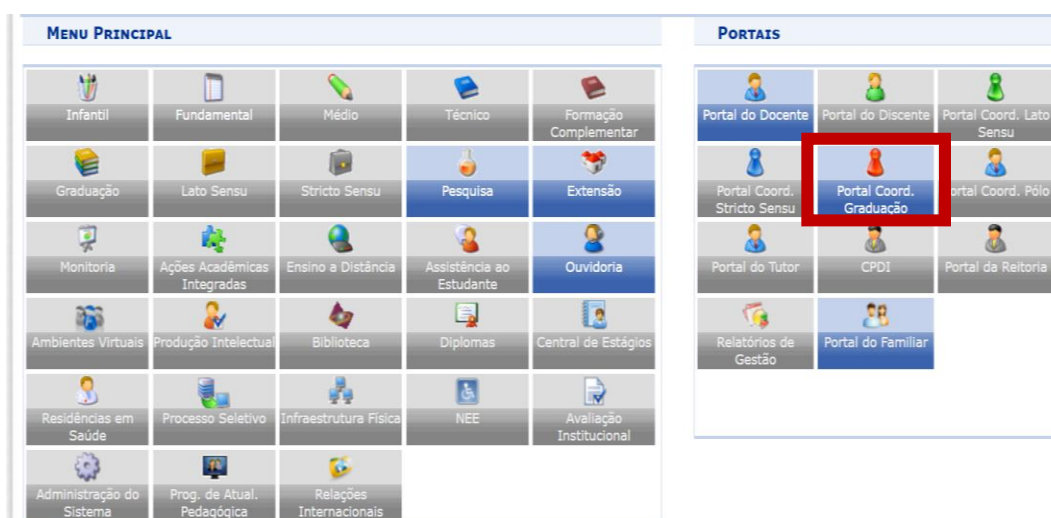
MENU PRINCIPAL

| | | | | |
|---|---|---|---|---|
| Infantil | Fundamental | Médio | Técnico | Formação Complementar |
| Graduação | Lato Sensu | Stricto Sensu | Pesquisa | Extensão |
| Monitoria | Ações Acadêmicas Integradas | Ensino a Distância | Assistência ao Estudante | Ouvidoria |
| Ambientes Virtuais | Produção Intelectual | Biblioteca | Diplomas | Central de Estágios |
| Residências em Saúde | Processo Seletivo | Infraestrutura Física | NEE | Avaliação Institucional |
| Administração do Sistema | Prog. de Atual. Pedagógica | Relações Internacionais | | |

PORTAIS

| | | |
|---|---|---|
| Portal do Docente | Portal do Discente | Portal Coord. Lato Sensu |
| Portal Coord. Stricto Sensu | Portal Coord. Graduação | Portal Coord. Pólo |
| Portal do Tutor | CPDI | Portal da Reitoria |
| Relatórios de Gestão | Portal do Familiar | |